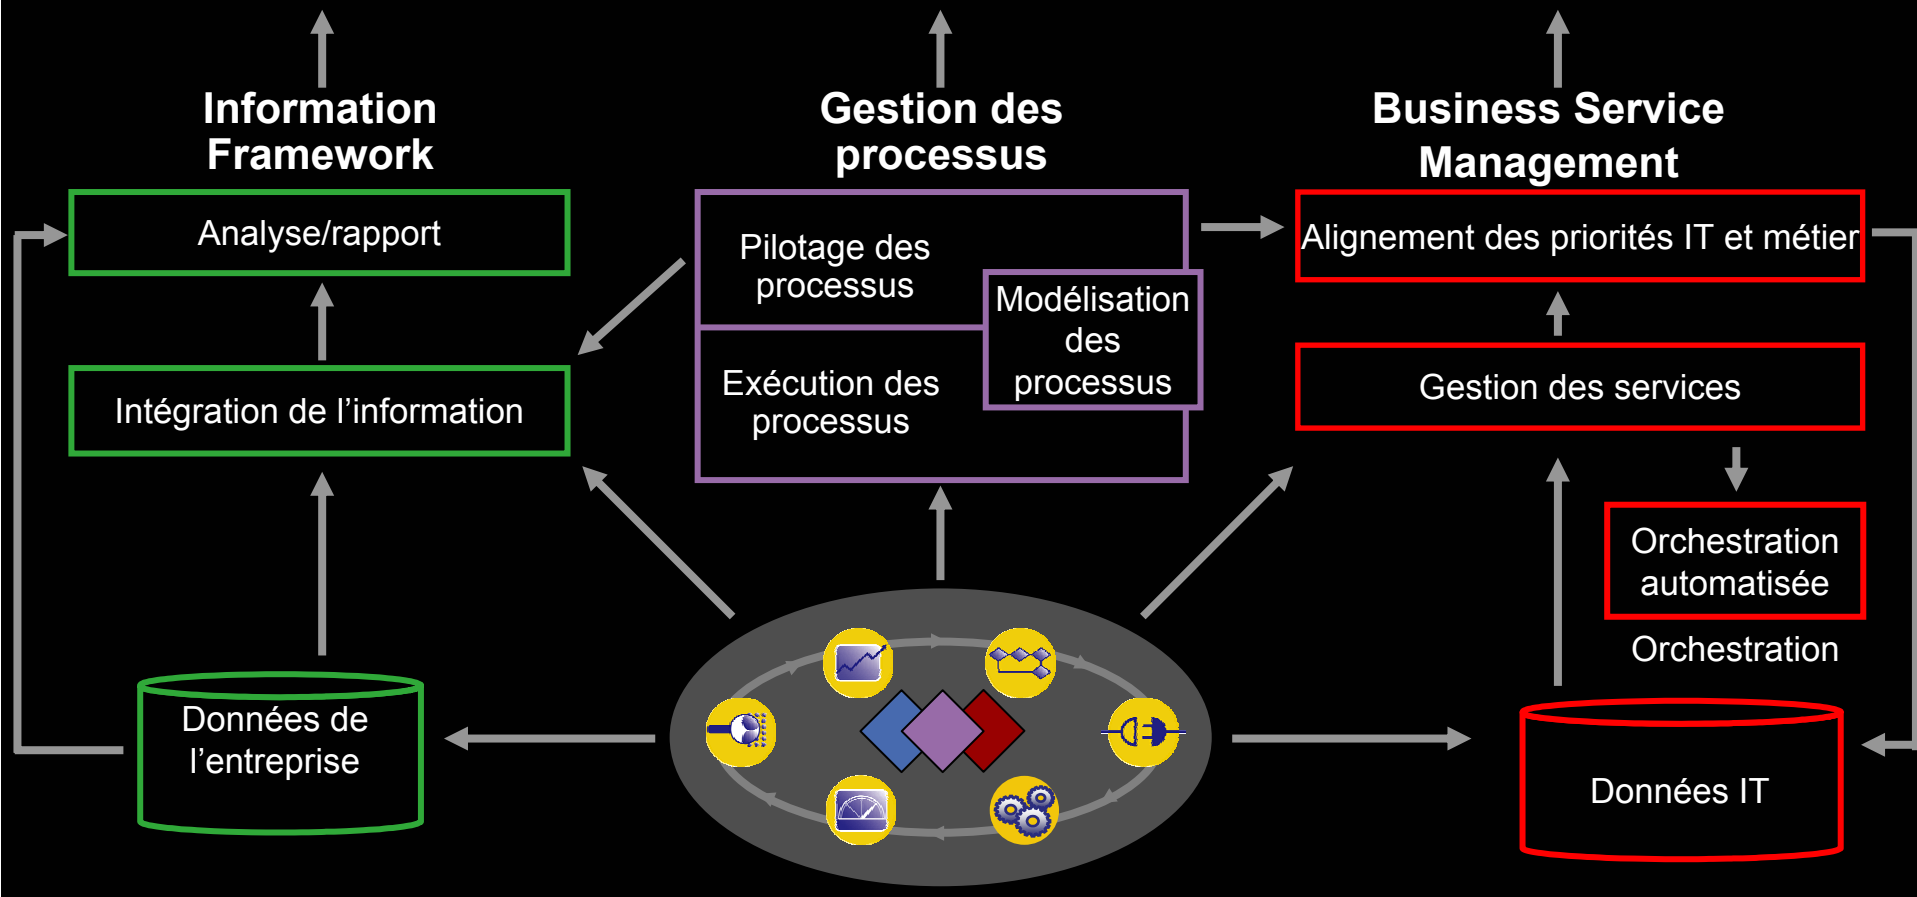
Information Framework

Analyse/rapport

Intégration de l’information

Données de l’entreprise

Gestion des processus

Pilotage des processus

Modélisation des processus

Exécution des processus

Business Service Management

Alignement des priorités IT et métier

Gestion des services

Orchestration automatisée

Orchestration

Données IT